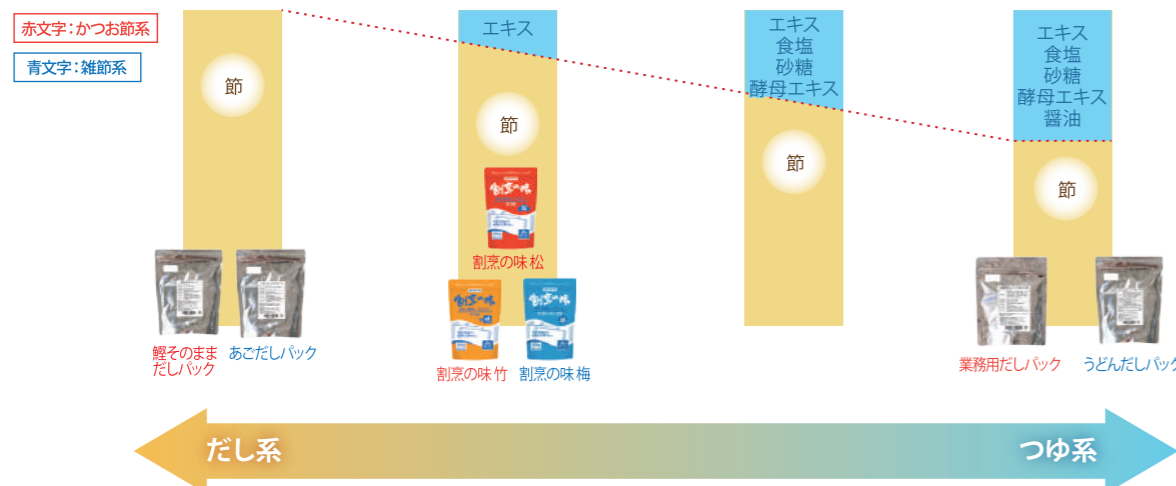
赤文字：かつお節系

青文字：雑節系

節

エキス

節

割烹の味

割烹の味 松

エキス
食塩
砂糖
酵母エキス

節

エキス
食塩
砂糖
酵母エキス
醤油

節

鰹そのまま だしパック

あごだしパック

割烹の味

割烹の味

割烹の味 竹

割烹の味 梅

業務用だしパック

うどんだしパッ

だし系

つゆ系